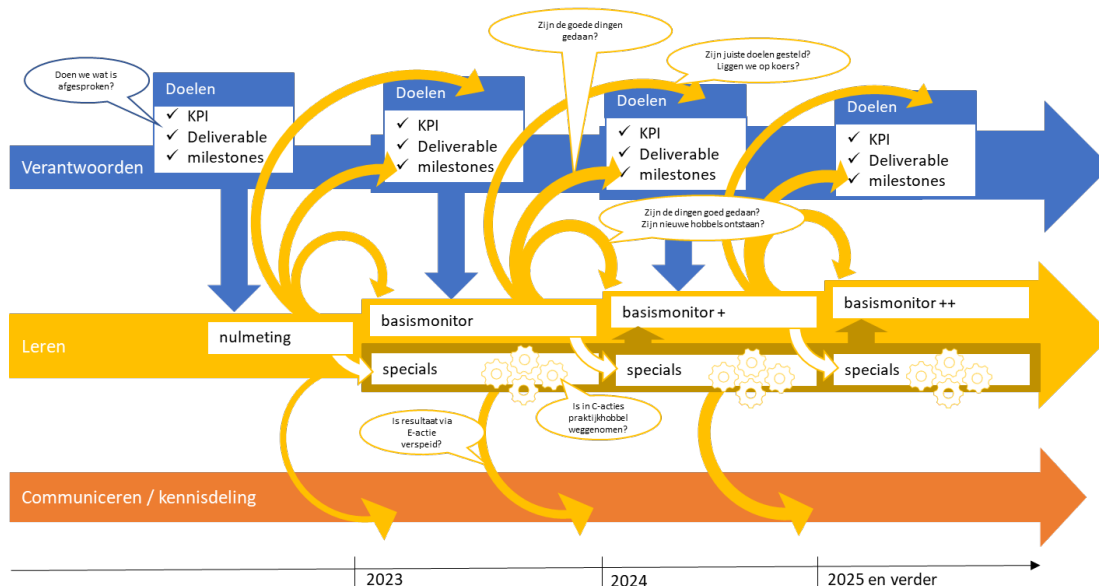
Doen we wat is afgesproken?

Zijn de goede dingen gedaan?

Zijn juiste doelen gesteld? Liggen we op koers?

Doelen
✓ KPI
✓ Deliverable
✓ milestones

Doelen
✓ KPI
✓ Deliverable
✓ milestones

Doelen
✓ KPI
✓ Deliverable
✓ milestones

Doelen
✓ KPI
✓ Deliverable
✓ milestones

Verantwoorden

Zijn de dingen goed gedaan? Zijn nieuwe hobbels ontstaan?

Leren

nulmeting

basismonitor

basismonitor +

basismonitor ++

specials

specials

specials

Is resultaat via E-actie verspeid?

Is in C-acties praktijkhobbel weggenomen?

Communiceren / kennisdeling

2023

2024

2025 en verder